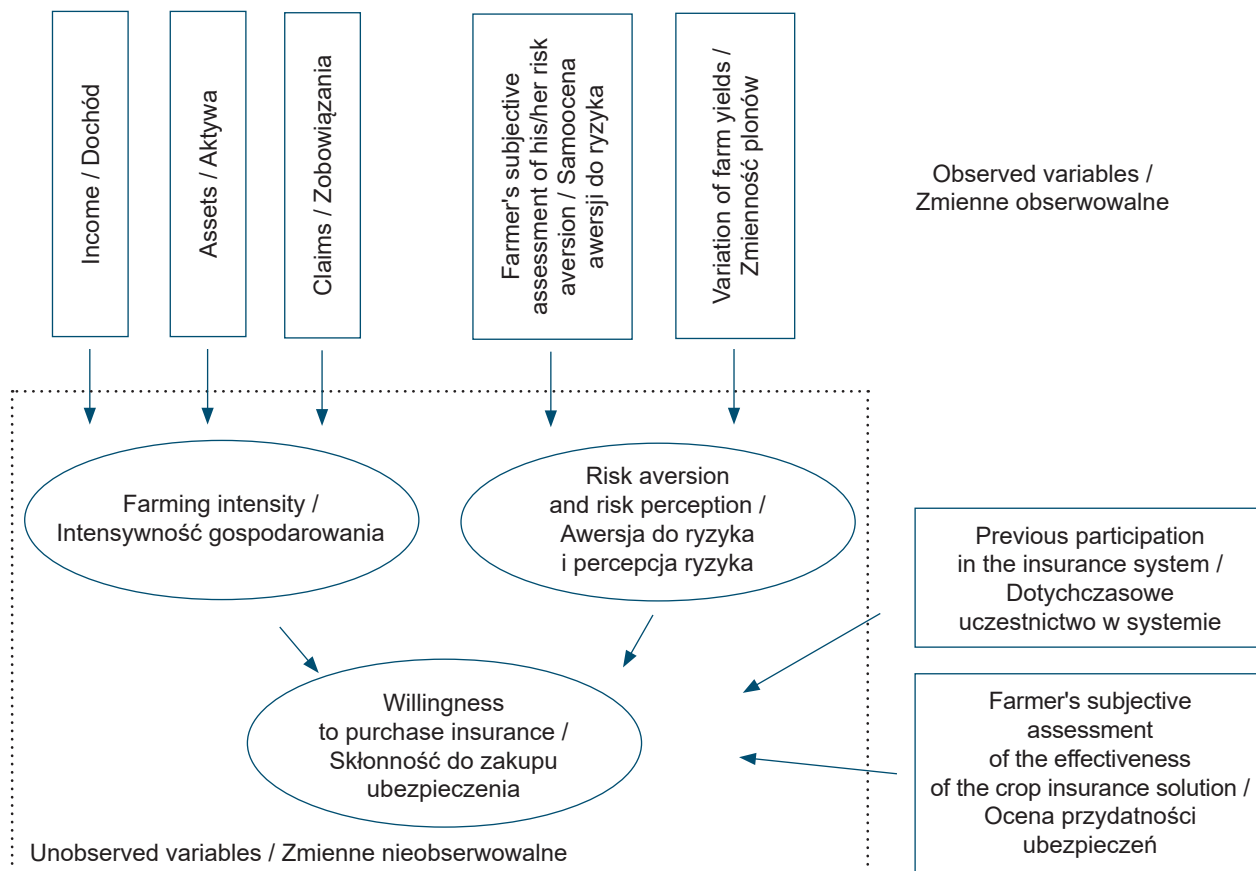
Income / Dochód

Assets / Aktywa

Claims / Zobowiązania

Farmer's subjective assessment of his/her risk aversion / Samoocena awersji do ryzyka

Variation of farm yields / Zmienność plonów

Observed variables / Zmienne obserwowalne

Farming intensity / Intensywność gospodarowania

Risk aversion and risk perception / Awersja do ryzyka i percepcja ryzyka

Previous participation in the insurance system / Dotychczasowe uczestnictwo w systemie

Willingness to purchase insurance / Skłonność do zakupu ubezpieczenia

Farmer's subjective assessment of the effectiveness of the crop insurance solution / Ocena przydatności ubezpieczeń

Unobserved variables / Zmienne nieobserwowalne